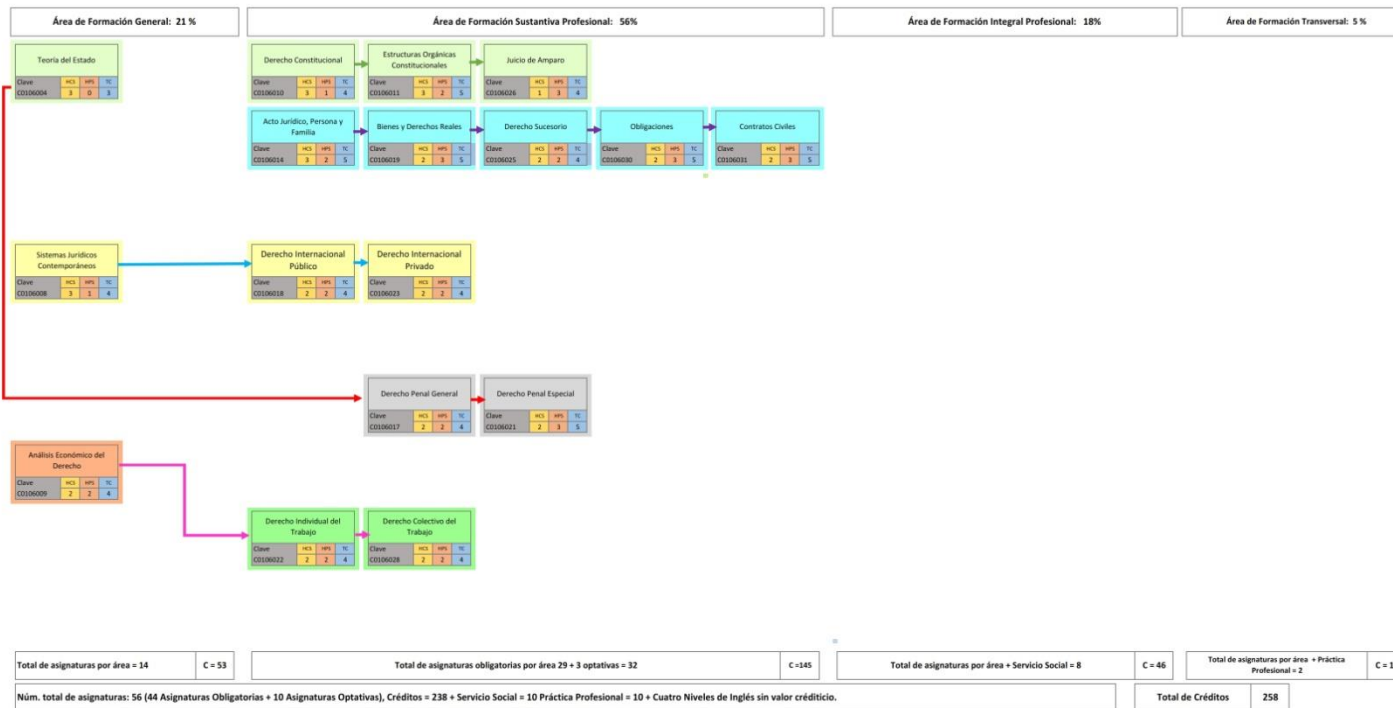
Área de Formación General: 21 %

Área de Formación Sustantiva Profesional: 56%

Área de Formación Integral Profesional: 18%

Área de Formación Transversal: 5 %

Teoría del Estado
| Clave | HCS | HPS | TC |
|---|---|---|---|
| C0106004 | 3 | 0 | 3 |

Derecho Constitucional
| Clave | HCS | HPS | TC |
|---|---|---|---|
| C0106010 | 3 | 1 | 4 |

Estructuras Orgánicas Constitucionales
| Clave | HCS | HPS | TC |
|---|---|---|---|
| C0106011 | 3 | 2 | 5 |

Juicio de Amparo
| Clave | HCS | HPS | TC |
|---|---|---|---|
| C0106026 | 1 | 3 | 4 |

Acto Jurídico, Persona y Familia
| Clave | HCS | HPS | TC |
|---|---|---|---|
| C0106014 | 3 | 2 | 5 |

Bienes y Derechos Reales
| Clave | HCS | HPS | TC |
|---|---|---|---|
| C0106019 | 2 | 3 | 5 |

Derecho Sucesorio
| Clave | HCS | HPS | TC |
|---|---|---|---|
| C0106025 | 2 | 2 | 4 |

Obligaciones
| Clave | HCS | HPS | TC |
|---|---|---|---|
| C0106030 | 2 | 3 | 5 |

Contratos Civiles
| Clave | HCS | HPS | TC |
|---|---|---|---|
| C0106031 | 2 | 3 | 5 |

Sistemas Jurídicos Contemporáneos
| Clave | HCS | HPS | TC |
|---|---|---|---|
| C0106008 | 3 | 1 | 4 |

Derecho Internacional Público
| Clave | HCS | HPS | TC |
|---|---|---|---|
| C0106018 | 2 | 2 | 4 |

Derecho Internacional Privado
| Clave | HCS | HPS | TC |
|---|---|---|---|
| C0106023 | 2 | 2 | 4 |

Derecho Penal General
| Clave | HCS | HPS | TC |
|---|---|---|---|
| C0106017 | 2 | 2 | 4 |

Derecho Penal Especial
| Clave | HCS | HPS | TC |
|---|---|---|---|
| C0106021 | 2 | 3 | 5 |

Análisis Económico del Derecho
| Clave | HCS | HPS | TC |
|---|---|---|---|
| C0106009 | 2 | 2 | 4 |

Derecho Individual del Trabajo
| Clave | HCS | HPS | TC |
|---|---|---|---|
| C0106022 | 2 | 2 | 4 |

Derecho Colectivo del Trabajo
| Clave | HCS | HPS | TC |
|---|---|---|---|
| C0106028 | 2 | 2 | 4 |

Total de asignaturas por área = 14 | C = 53

Total de asignaturas obligatorias por área 29 + 3 optativas = 32 | C =145

Total de asignaturas por área + Servicio Social = 8 | C = 46

Total de asignaturas por área + Práctica Profesional = 2 | C = 1

Núm. total de asignaturas: 56 (44 Asignaturas Obligatorias + 10 Asignaturas Optativas), Créditos = 238 + Servicio Social = 10 Práctica Profesional = 10 + Cuatro Niveles de Inglés sin valor créditicio.

Total de Créditos 258